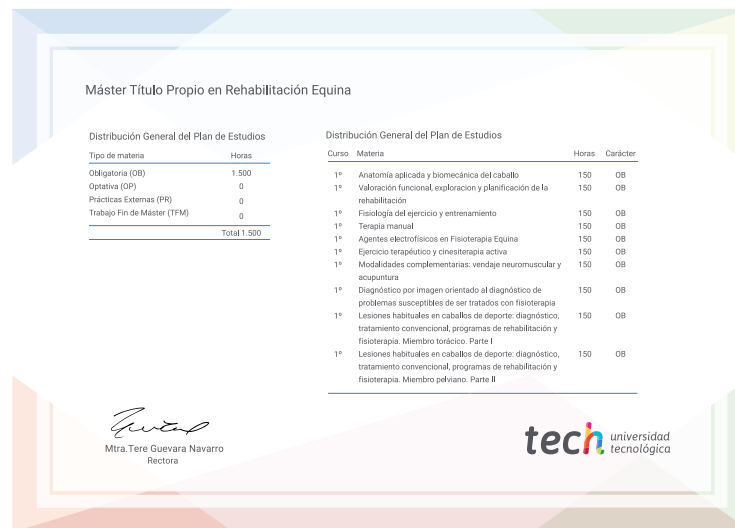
Máster Título Propio en Rehabilitación Equina

Distribución General del Plan de Estudios

| Tipo de materia | Horas |
|---|---|
| Obligatoria (OB) | 1.500 |
| Optativa (OP) | 0 |
| Prácticas Externas (PR) | 0 |
| Trabajo Fin de Máster (TFM) | 0 |
| | Total 1.500 |

Distribución General del Plan de Estudios

| Curso | Materia | Horas | Carácter |
|---|---|---|---|
| 1º | Anatomía aplicada y biomecánica del caballo | 150 | OB |
| 1º | Valoración funcional, exploracion y planificación de la rehabilitación | 150 | OB |
| 1º | Fisiología del ejercicio y entrenamiento | 150 | OB |
| 1º | Terapia manual | 150 | OB |
| 1º | Agentes electrofísicos en Fisioterapia Equina | 150 | OB |
| 1º | Ejercicio terapéutico y cinesiterapia activa | 150 | OB |
| 1º | Modalidades complementarias: vendaje neuromuscular y acupuntura | 150 | OB |
| 1º | Diagnóstico por imagen orientado al diagnóstico de problemas susceptibles de ser tratados con fisioterapia | 150 | OB |
| 1º | Lesiones habituales en caballos de deporte: diagnóstico, tratamiento convencional, programas de rehabilitación y fisioterapia. Miembro torácico. Parte I | 150 | OB |
| 1º | Lesiones habituales en caballos de deporte: diagnóstico, tratamiento convencional, programas de rehabilitación y fisioterapia. Miembro pelviano. Parte II | 150 | OB |

Mtra.Tere Guevara Navarro
Rectora

tech universidad tecnológica